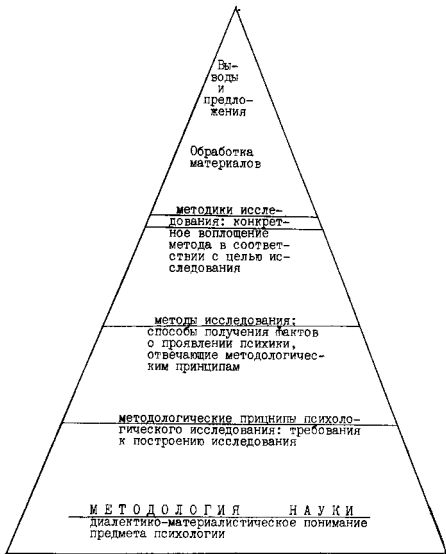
Выводы и предложения

Обработка материалов

методики исследования: конкретное воплощение метода в соответствии с целью исследования

методы исследования: способы получения фактов о проявлении психики, отвечающие методологическим принципам

методологические принципы психологического исследования: требования к построению исследования

МЕТОДОЛОГИЯ НАУКИ
диалектико-материалистическое понимание предмета психологии